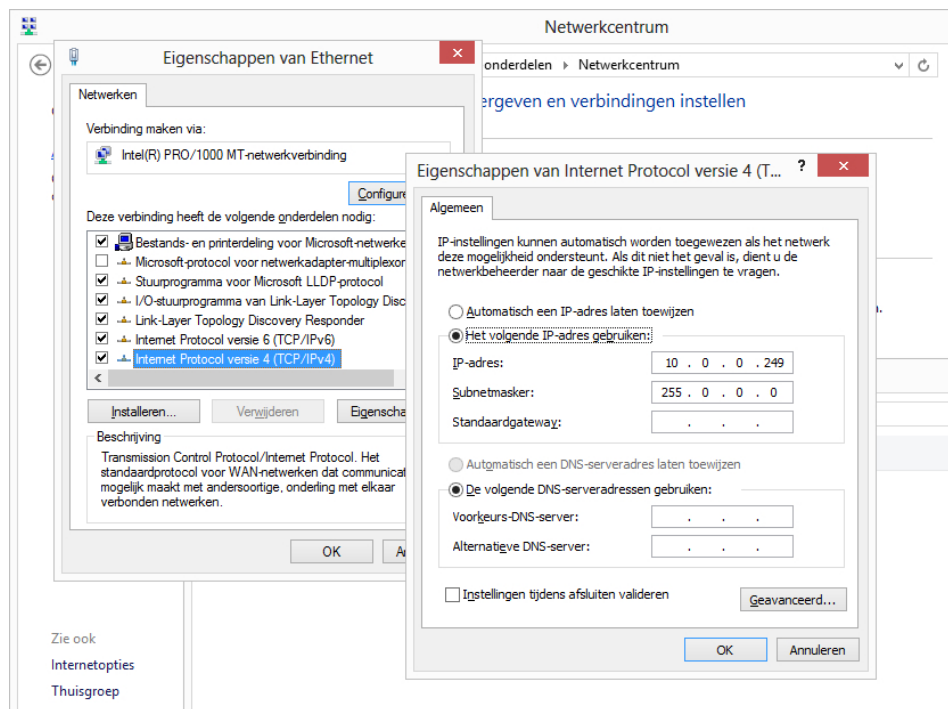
Netwerkcentrum

onderdelen ▸ Netwerkcentrum

ergeven en verbindingen instellen

Eigenschappen van Ethernet

Netwerken

Verbinding maken via:

Intel(R) PRO/1000 MT-netwerkverbinding

Configure

Deze verbinding heeft de volgende onderdelen nodig:

Bestands- en printerdeling voor Microsoft-netwerke
Microsoft-protocol voor netwerkadapter-multiplexor
Stuurprogramma voor Microsoft LLDP-protocol
I/O-stuurprogramma van Link-Layer Topology Disc
Link-Layer Topology Discovery Responder
Internet Protocol versie 6 (TCP/IPv6)
Internet Protocol versie 4 (TCP/IPv4)

Installeren... Verwijderen Eigenscha

Beschrijving

Transmission Control Protocol/Internet Protocol. Het standaardprotocol voor WAN-netwerken dat communicat mogelijk maakt met andersoortige, onderling met elkaar verbonden netwerken.

OK An

Eigenschappen van Internet Protocol versie 4 (T... ?

Algemeen

IP-instellingen kunnen automatisch worden toegewezen als het netwerk deze mogelijkheid ondersteunt. Als dit niet het geval is, dient u de netwerkbeheerder naar de geschikte IP-instellingen te vragen.

Automatisch een IP-adres laten toewijzen

Het volgende IP-adres gebruiken:

IP-adres: 10 . 0 . 0 . 249

Subnetmasker: 255 . 0 . 0 . 0

Standaardgateway: . . .

Automatisch een DNS-serveradres laten toewijzen

De volgende DNS-serveradressen gebruiken:

Voorkeurs-DNS-server: . . .

Alternatieve DNS-server: . . .

Instellingen tijdens afsluiten valideren

Geavanceerd...

OK Annuleren

Zie ook

Internetopties

Thuisgroep